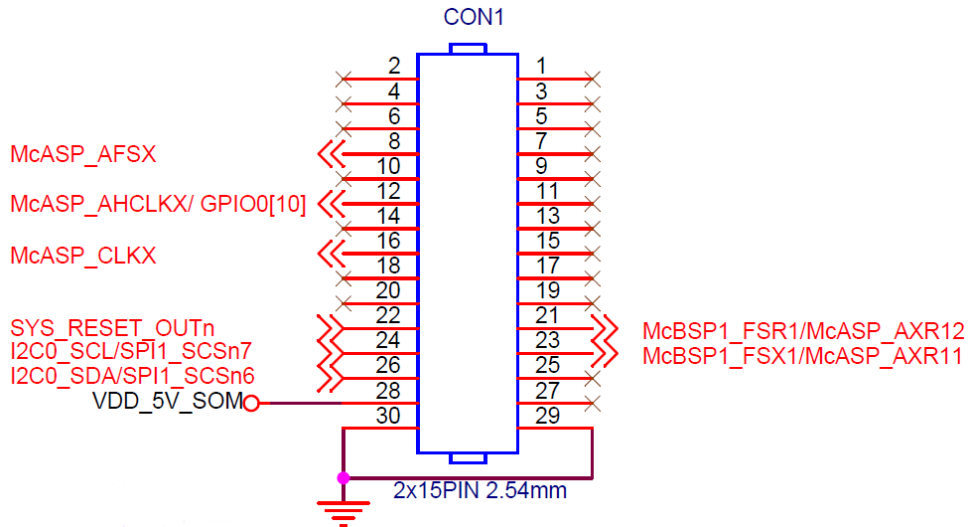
CON1

McASP_AFSX

McASP_AHCLKX/ GPIO0[10]

McASP_CLKX

SYS_RESET_OUTn
I2C0_SCL/SPI1_SCSn7
I2C0_SDA/SPI1_SCSn6
VDD_5V_SOM

2 4 6 8 10 12 14 16 18 20 22 24 26 28 30

1 3 5 7 9 11 13 15 17 19 21 23 25 27 29

McBSP1_FSR1/McASP_AXR12
McBSP1_FSX1/McASP_AXR11

2x15PIN 2.54mm